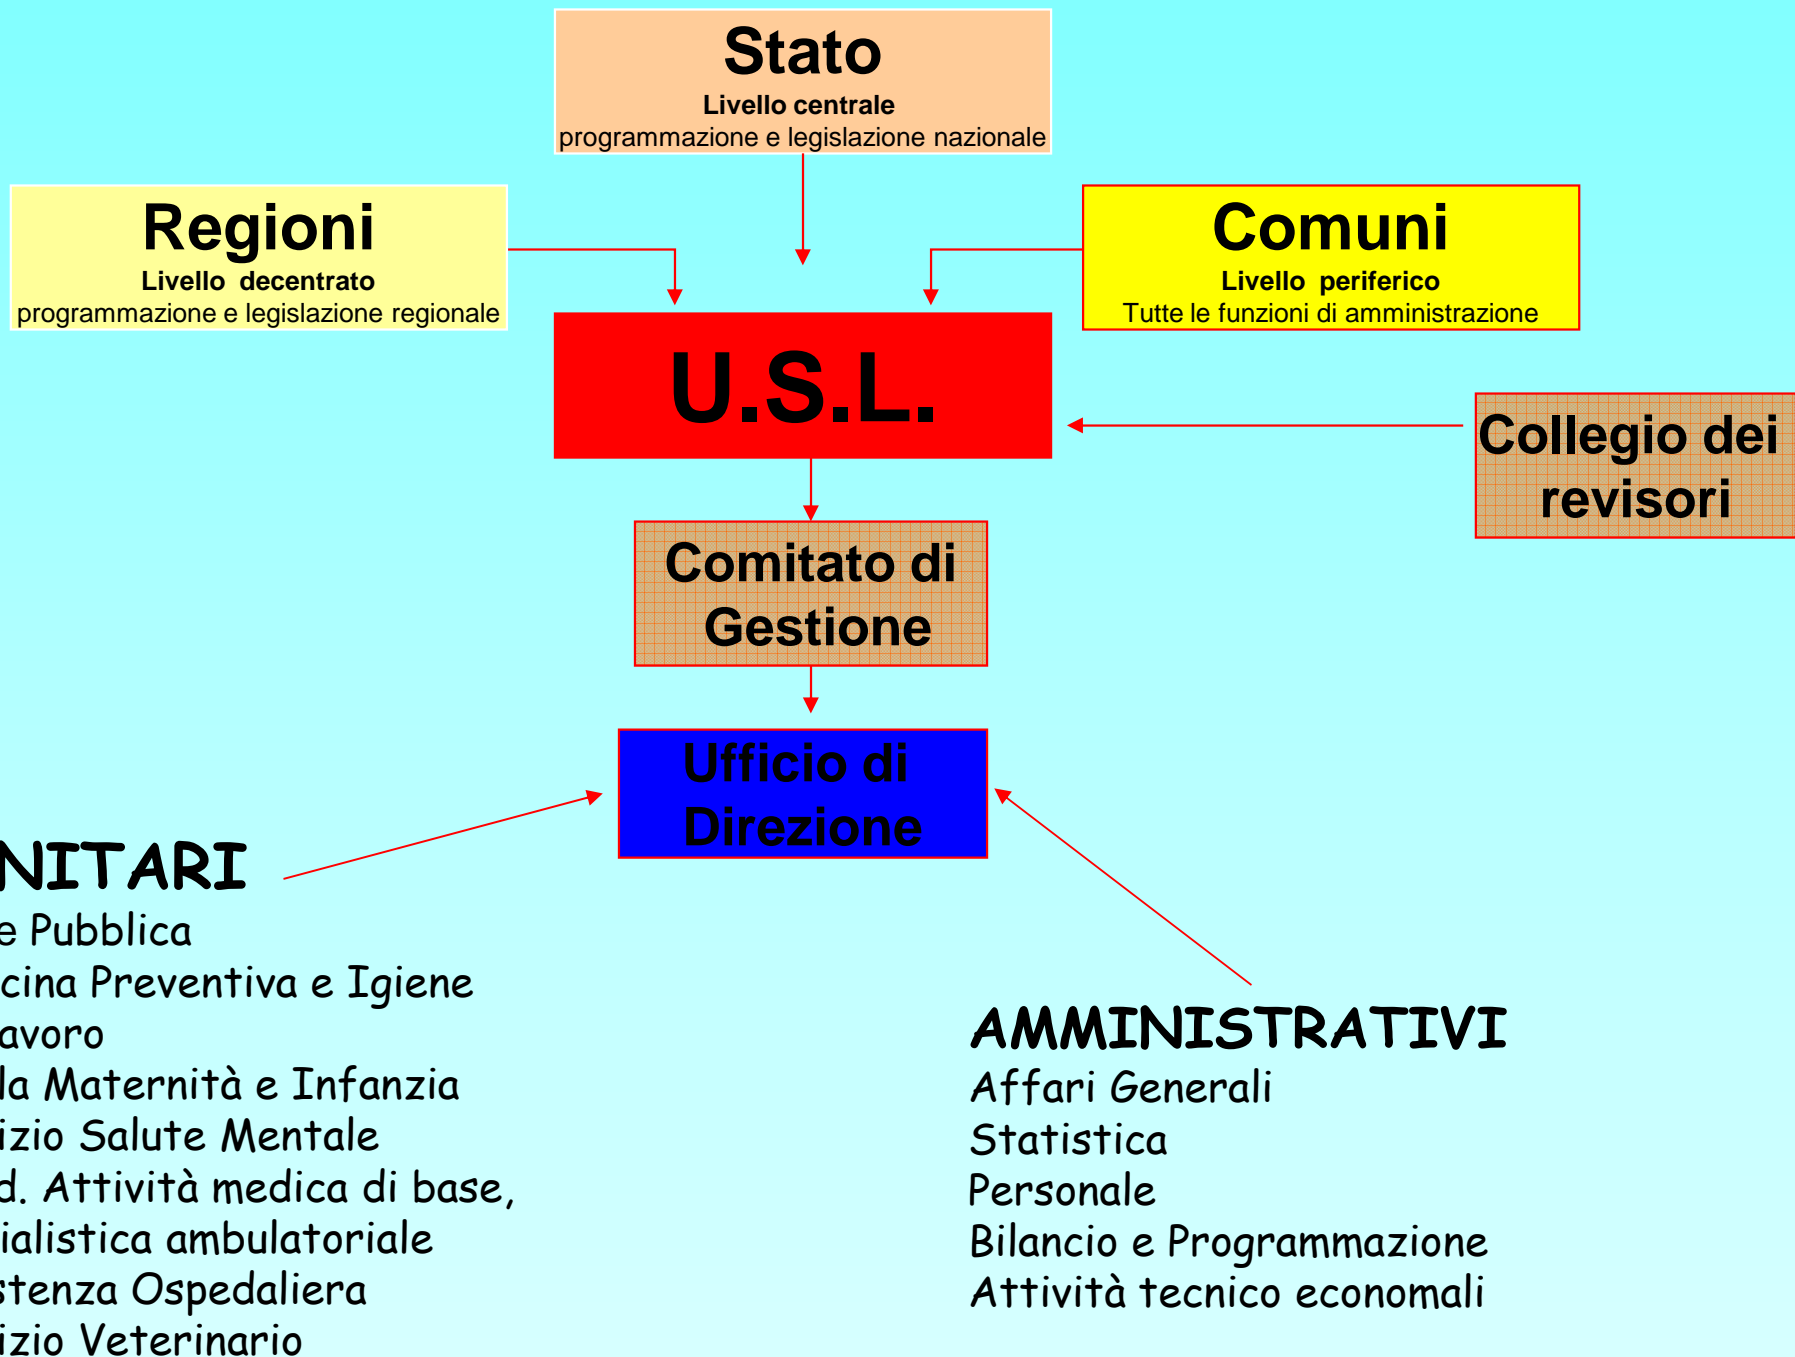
Stato
Livello centrale
programmazione e legislazione nazionale

Regioni
Livello decentrato
programmazione e legislazione regionale

Comuni
Livello periferico
Tutte le funzioni di amministrazione

U.S.L.

Collegio dei revisori

Comitato di Gestione

Ufficio di Direzione

NITARI
e Pubblica
cina Preventiva e Igiene
avoro
la Maternità e Infanzia
izio Salute Mentale
d. Attività medica di base,
ialistica ambulatoriale
stenza Ospedaliera
izio Veterinario

AMMINISTRATIVI
Affari Generali
Statistica
Personale
Bilancio e Programmazione
Attività tecnico economali